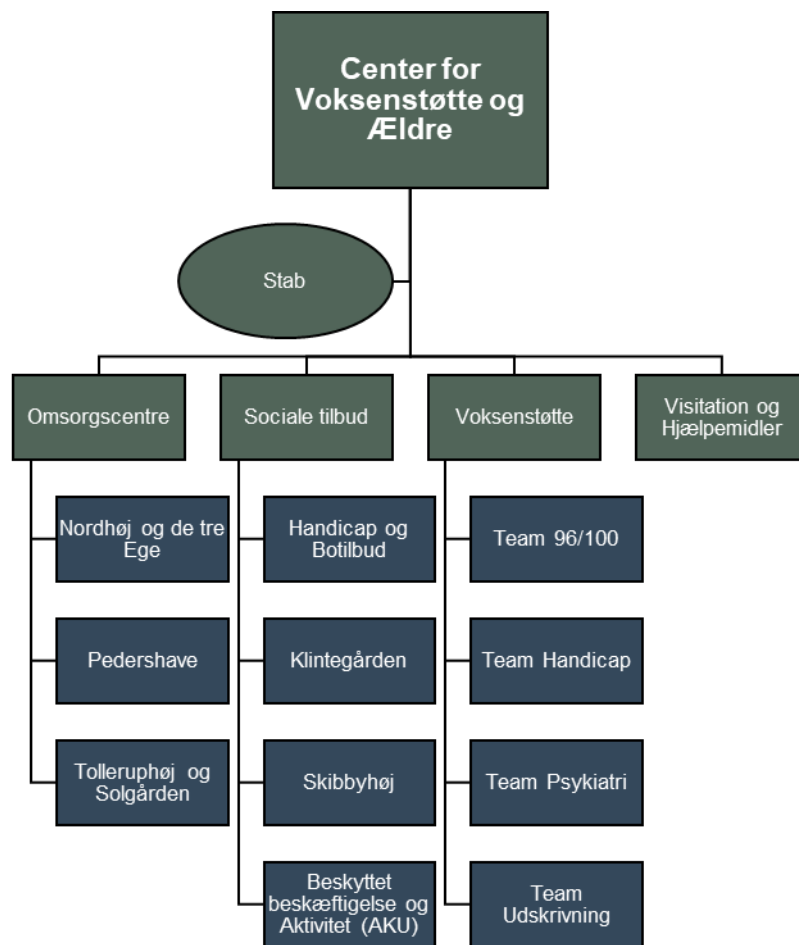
Center for Voksenstøtte og Ældre

Stab

Omsorgscentre

Sociale tilbud

Voksenstøtte

Visitation og Hjælpemidler

Nordhøj og de tre Ege

Pedershave

Tolleruphøj og Solgården

Handicap og Botilbud

Klintegården

Skibbyhøj

Beskyttet beskæftigelse og Aktivitet (AKU)

Team 96/100

Team Handicap

Team Psykiatri

Team Udskrivning